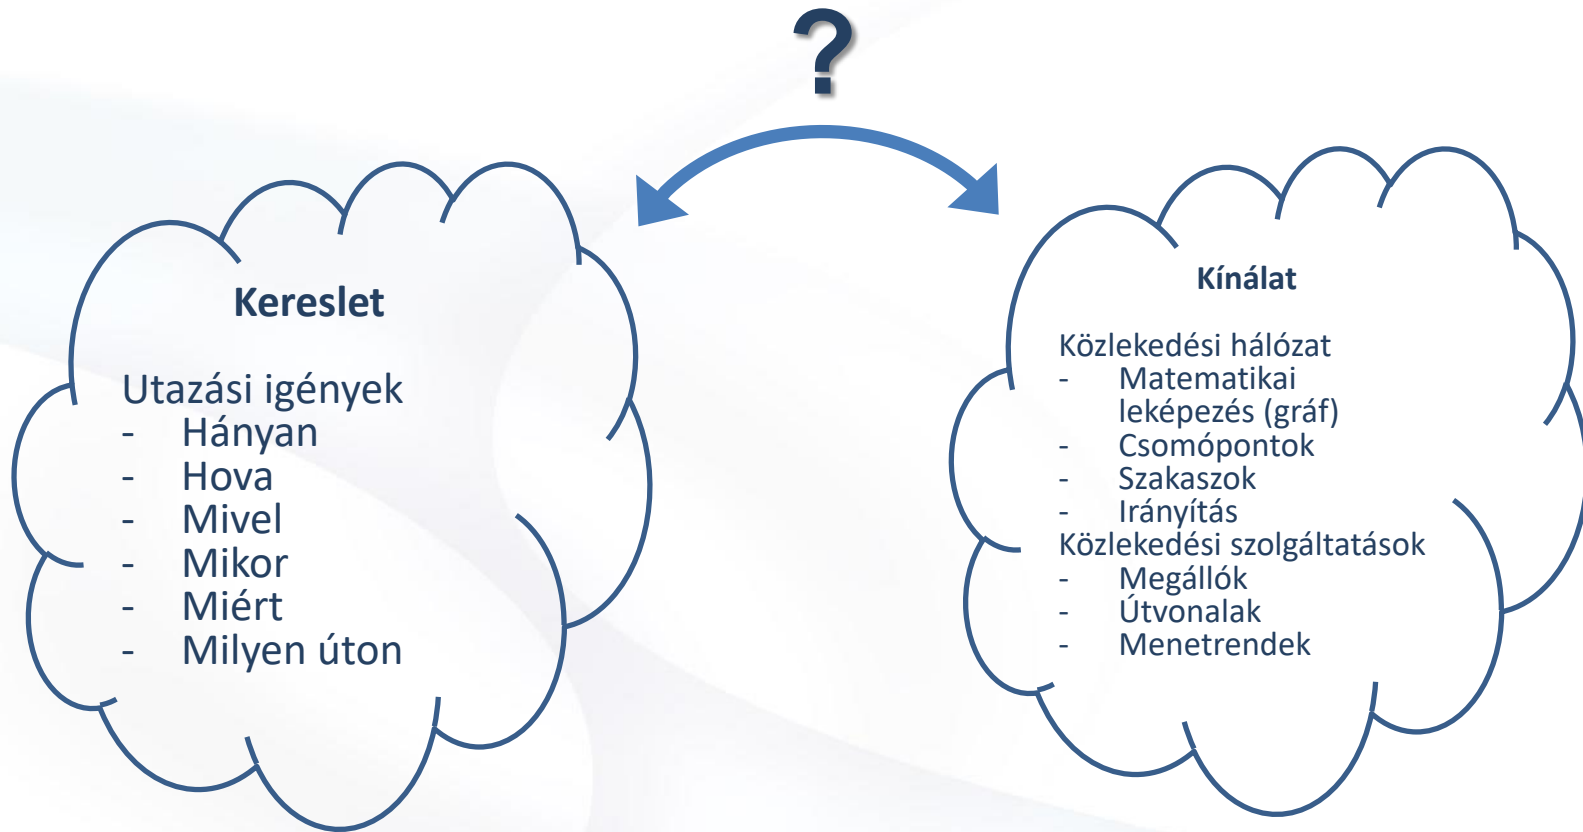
?

**Kereslet**

Utazási igények
- Hányan
- Hova
- Mivel
- Mikor
- Miért
- Milyen úton

**Kínálat**

Közlekedési hálózat
- Matematikai leképezés (gráf)
- Csomópontok
- Szakaszok
- Irányítás

Közlekedési szolgáltatások
- Megállók
- Útvonalak
- Menetrendek